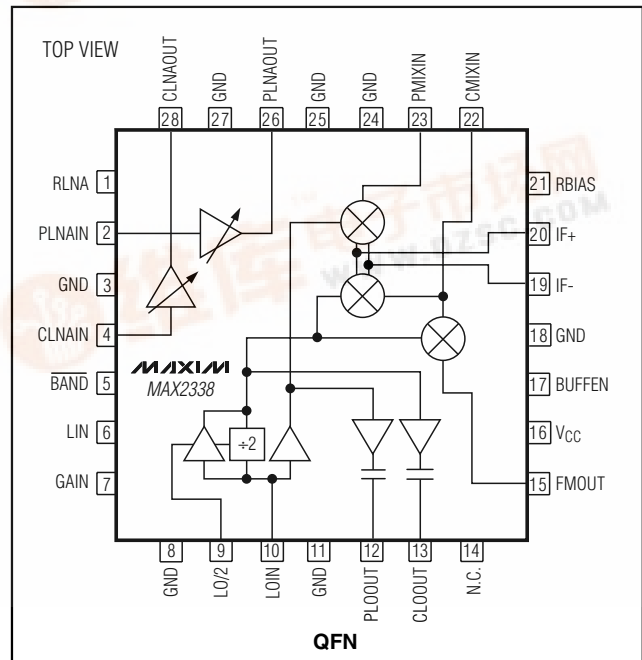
TOP VIEW

CLNAOUT 28
GND 27
PLNAOUT 26
GND 25
GND 24
PMIXIN 23
CMIXIN 22

RLNA 1
PLNAIN 2
GND 3
CLNAIN 4
$\overline{BAND}$ 5
LIN 6
GAIN 7

21 RBIAS
20 IF+
19 IF-
18 GND
17 BUFFEN
16 $V_{CC}$
15 FMOUT

MAXIM
MAX2338

÷2

8 GND
9 LO/2
10 LOIN
11 GND
12 PLOOUT
13 CLOOUT
14 N.C.

QFN

WWW.DZSC.COM